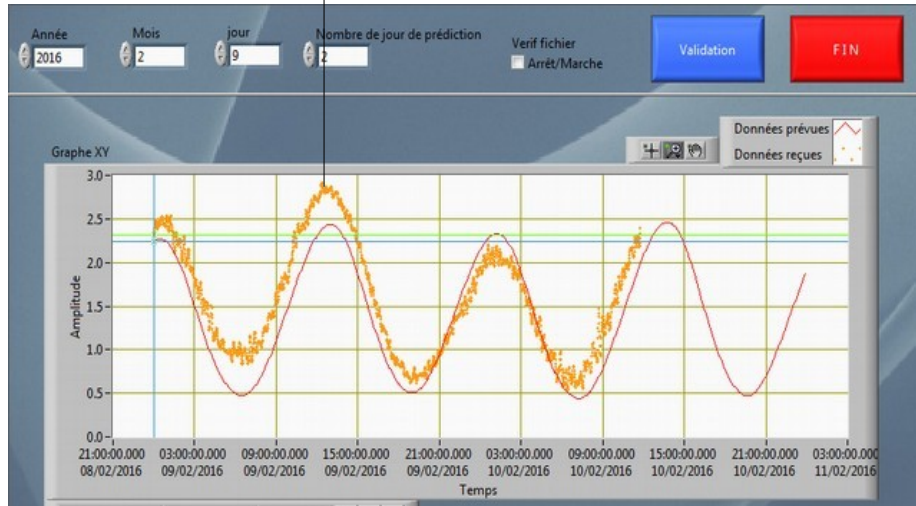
Année
2016
Mois
2
jour
9
Nombre de jour de prédiction
2
Verif fichier
Arrêt/Marche
Validation
FIN

Graphe XY
Données prévues
Données reçues

3.0
2.5
2.0
1.5
1.0
0.5
0.0
Amplitude

21:00:00.000 08/02/2016
03:00:00.000 09/02/2016
09:00:00.000 09/02/2016
15:00:00.000 09/02/2016
21:00:00.000 09/02/2016
03:00:00.000 10/02/2016
09:00:00.000 10/02/2016
15:00:00.000 10/02/2016
21:00:00.000 10/02/2016
03:00:00.000 11/02/2016
Temps